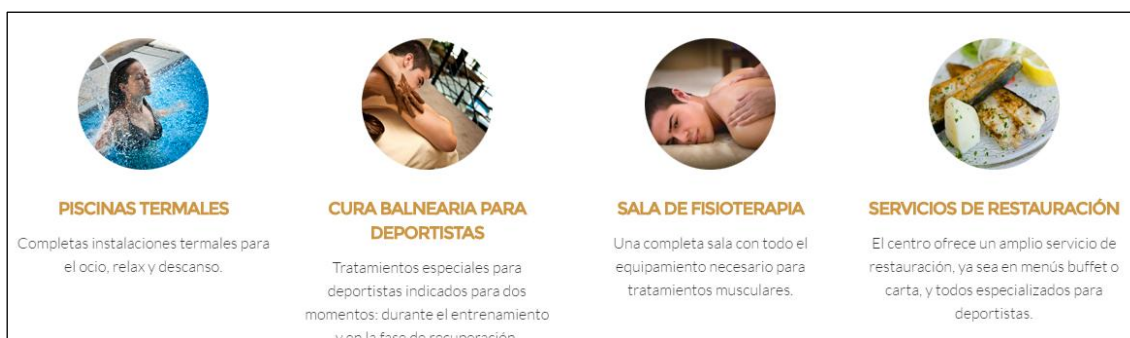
PISCINAS TERMALES

Completas instalaciones termales para el ocio, relax y descanso.

CURA BALNEARIA PARA DEPORTISTAS

Tratamientos especiales para deportistas indicados para dos momentos: durante el entrenamiento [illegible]

SALA DE FISIOTERAPIA

Una completa sala con todo el equipamiento necesario para tratamientos musculares.

SERVICIOS DE RESTAURACIÓN

El centro ofrece un amplio servicio de restauración, ya sea en menús buffet o carta, y todos especializados para deportistas.